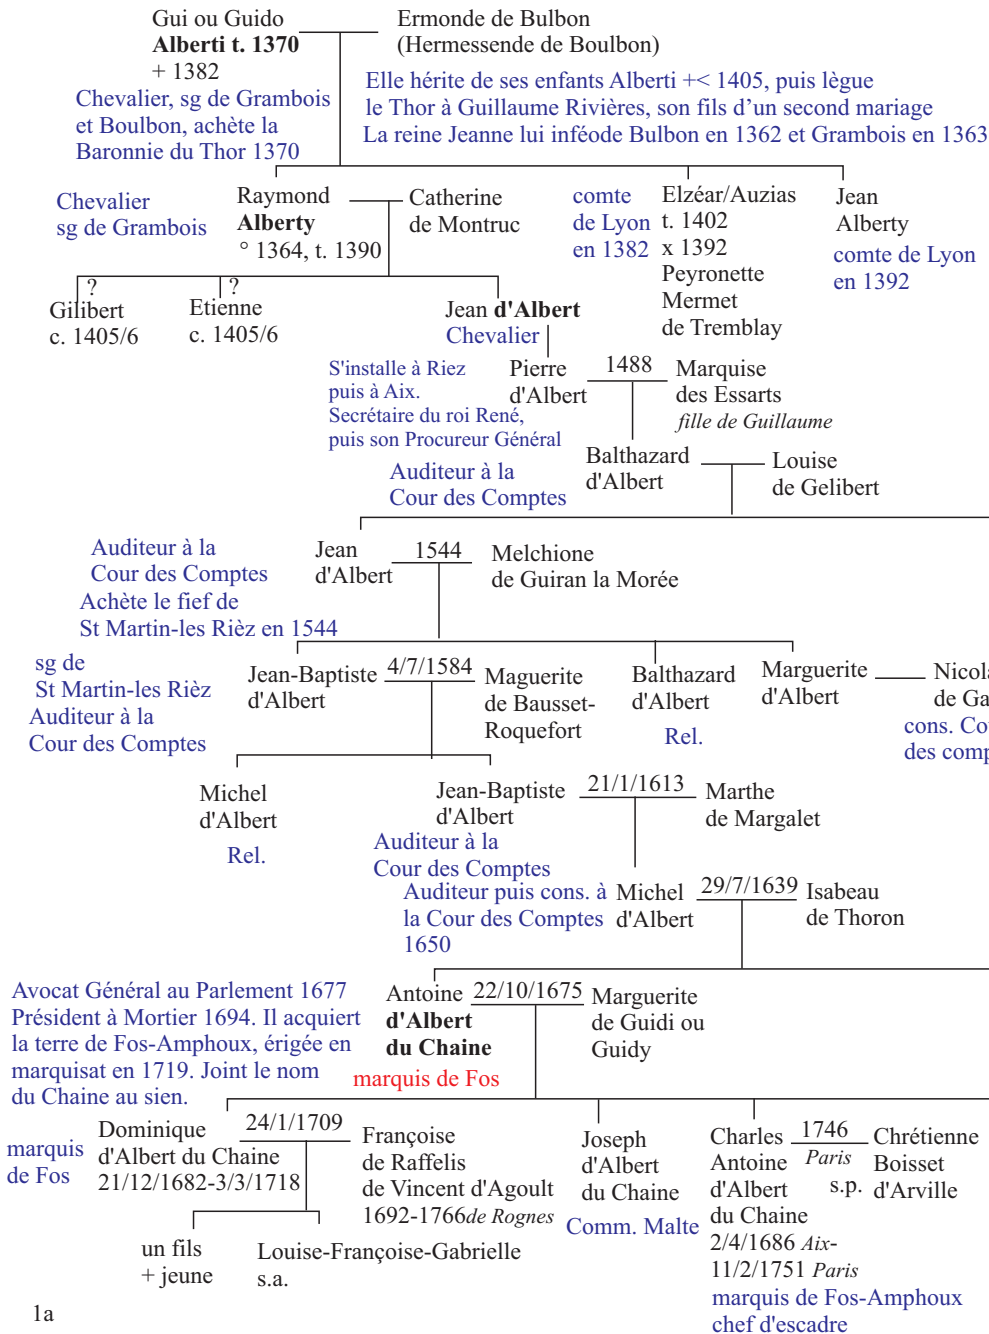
Gui ou Guido
**Alberti t. 1370**
+ 1382
Chevalier, sg de Grambois et Boulbon, achète la Baronnie du Thor 1370

Ermonde de Bulbon
(Hermessende de Boulbon)
Elle hérite de ses enfants Alberti +< 1405, puis lègue le Thor à Guillaume Rivières, son fils d'un second mariage
La reine Jeanne lui inféode Bulbon en 1362 et Grambois en 1363

Chevalier
sg de Grambois

Raymond
**Alberty**
° 1364, t. 1390

Catherine
de Montruc

comte
de Lyon
en 1382

Elzéar/Auzias
t. 1402
x 1392
Peyronette
Mermet
de Tremblay

Jean
Alberty
comte de Lyon
en 1392

?
Gilibert
c. 1405/6

?
Etienne
c. 1405/6

Jean **d'Albert**
Chevalier

S'installe à Riez
puis à Aix.
Secrétaire du roi René,
puis son Procureur Général

Pierre
d'Albert

1488

Marquise
des Essarts
*fille de Guillaume*

Auditeur à la
Cour des Comptes

Balthazard
d'Albert

Louise
de Gelibert

Auditeur à la
Cour des Comptes
Achète le fief de
St Martin-les Rièz en 1544

Jean
d'Albert

1544

Melchione
de Guiran la Morée

sg de
St Martin-les Rièz
Auditeur à la
Cour des Comptes

Jean-Baptiste
d'Albert

4/7/1584

Maguerite
de Bausset-
Roquefort

Balthazard
d'Albert
Rel.

Marguerite
d'Albert

Nicol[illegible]
de Ga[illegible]
cons. Co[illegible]
des comp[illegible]

Michel
d'Albert
Rel.

Jean-Baptiste
d'Albert
Auditeur à la
Cour des Comptes

21/1/1613

Marthe
de Margalet

Auditeur puis cons. à
la Cour des Comptes
1650

Michel
d'Albert

29/7/1639

Isabeau
de Thoron

Avocat Général au Parlement 1677
Président à Mortier 1694. Il acquiert la terre de Fos-Amphoux, érigée en marquisat en 1719. Joint le nom du Chaine au sien.

Antoine
**d'Albert**
**du Chaine**
marquis de Fos

22/10/1675

Marguerite
de Guidi ou
Guidy

marquis
de Fos

Dominique
d'Albert du Chaine
21/12/1682-3/3/1718

24/1/1709

Françoise
de Raffelis
de Vincent d'Agoult
1692-1766*de Rognes*

Joseph
d'Albert
du Chaine
Comm. Malte

Charles
Antoine
d'Albert
du Chaine
2/4/1686 *Aix*-
11/2/1751 *Paris*
marquis de Fos-Amphoux
chef d'escadre

1746
*Paris*
s.p.

Chrétienne
Boisset
d'Arville

un fils
+ jeune

Louise-Françoise-Gabrielle
s.a.

1a